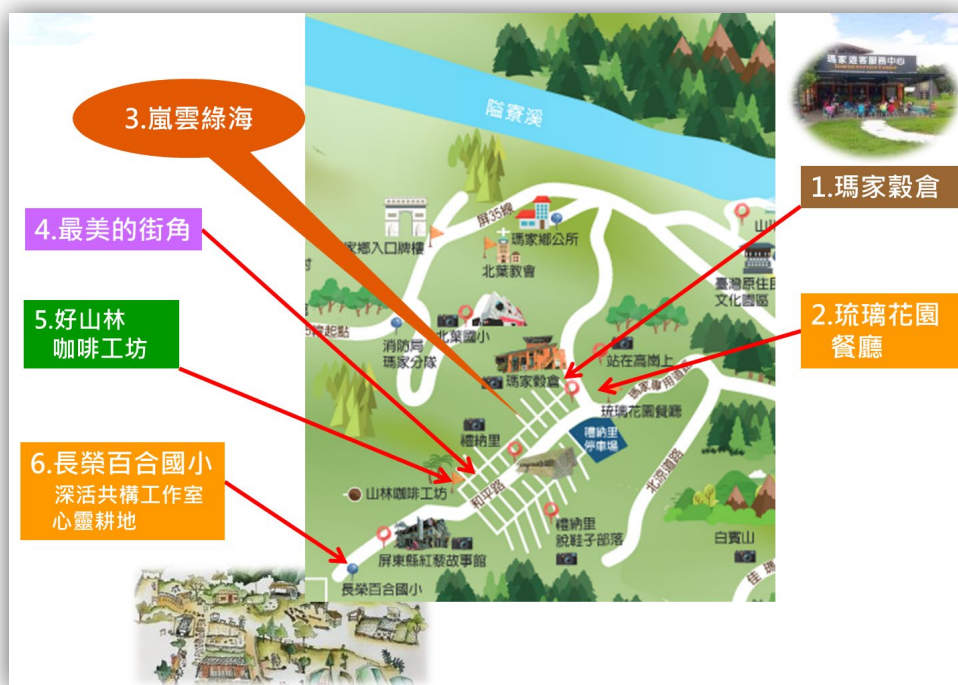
3.嵐雲綠海

4.最美的街角

5.好山林
咖啡工坊

6.長榮百合國小
深活共構工作室
心靈耕地

1.瑪家穀倉

2.琉璃花園
餐廳

瑪家遊客服務中心

隘寮溪

屏35線

瑪家鄉公所

家鄉入口牌樓

北葉教會

臺灣原住民族文化園區

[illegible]起點

北葉國小

消防局瑪家分隊

站在高崗上

瑪家穀倉

瑪家專用道路

琉璃花園餐廳

禮納里

禮納里停車場

山林咖啡工坊

和平路

北京道路

禮納里脫鞋子部落

屏東縣紅藜故事館

長榮百合國小

白賓山

山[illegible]

佳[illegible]